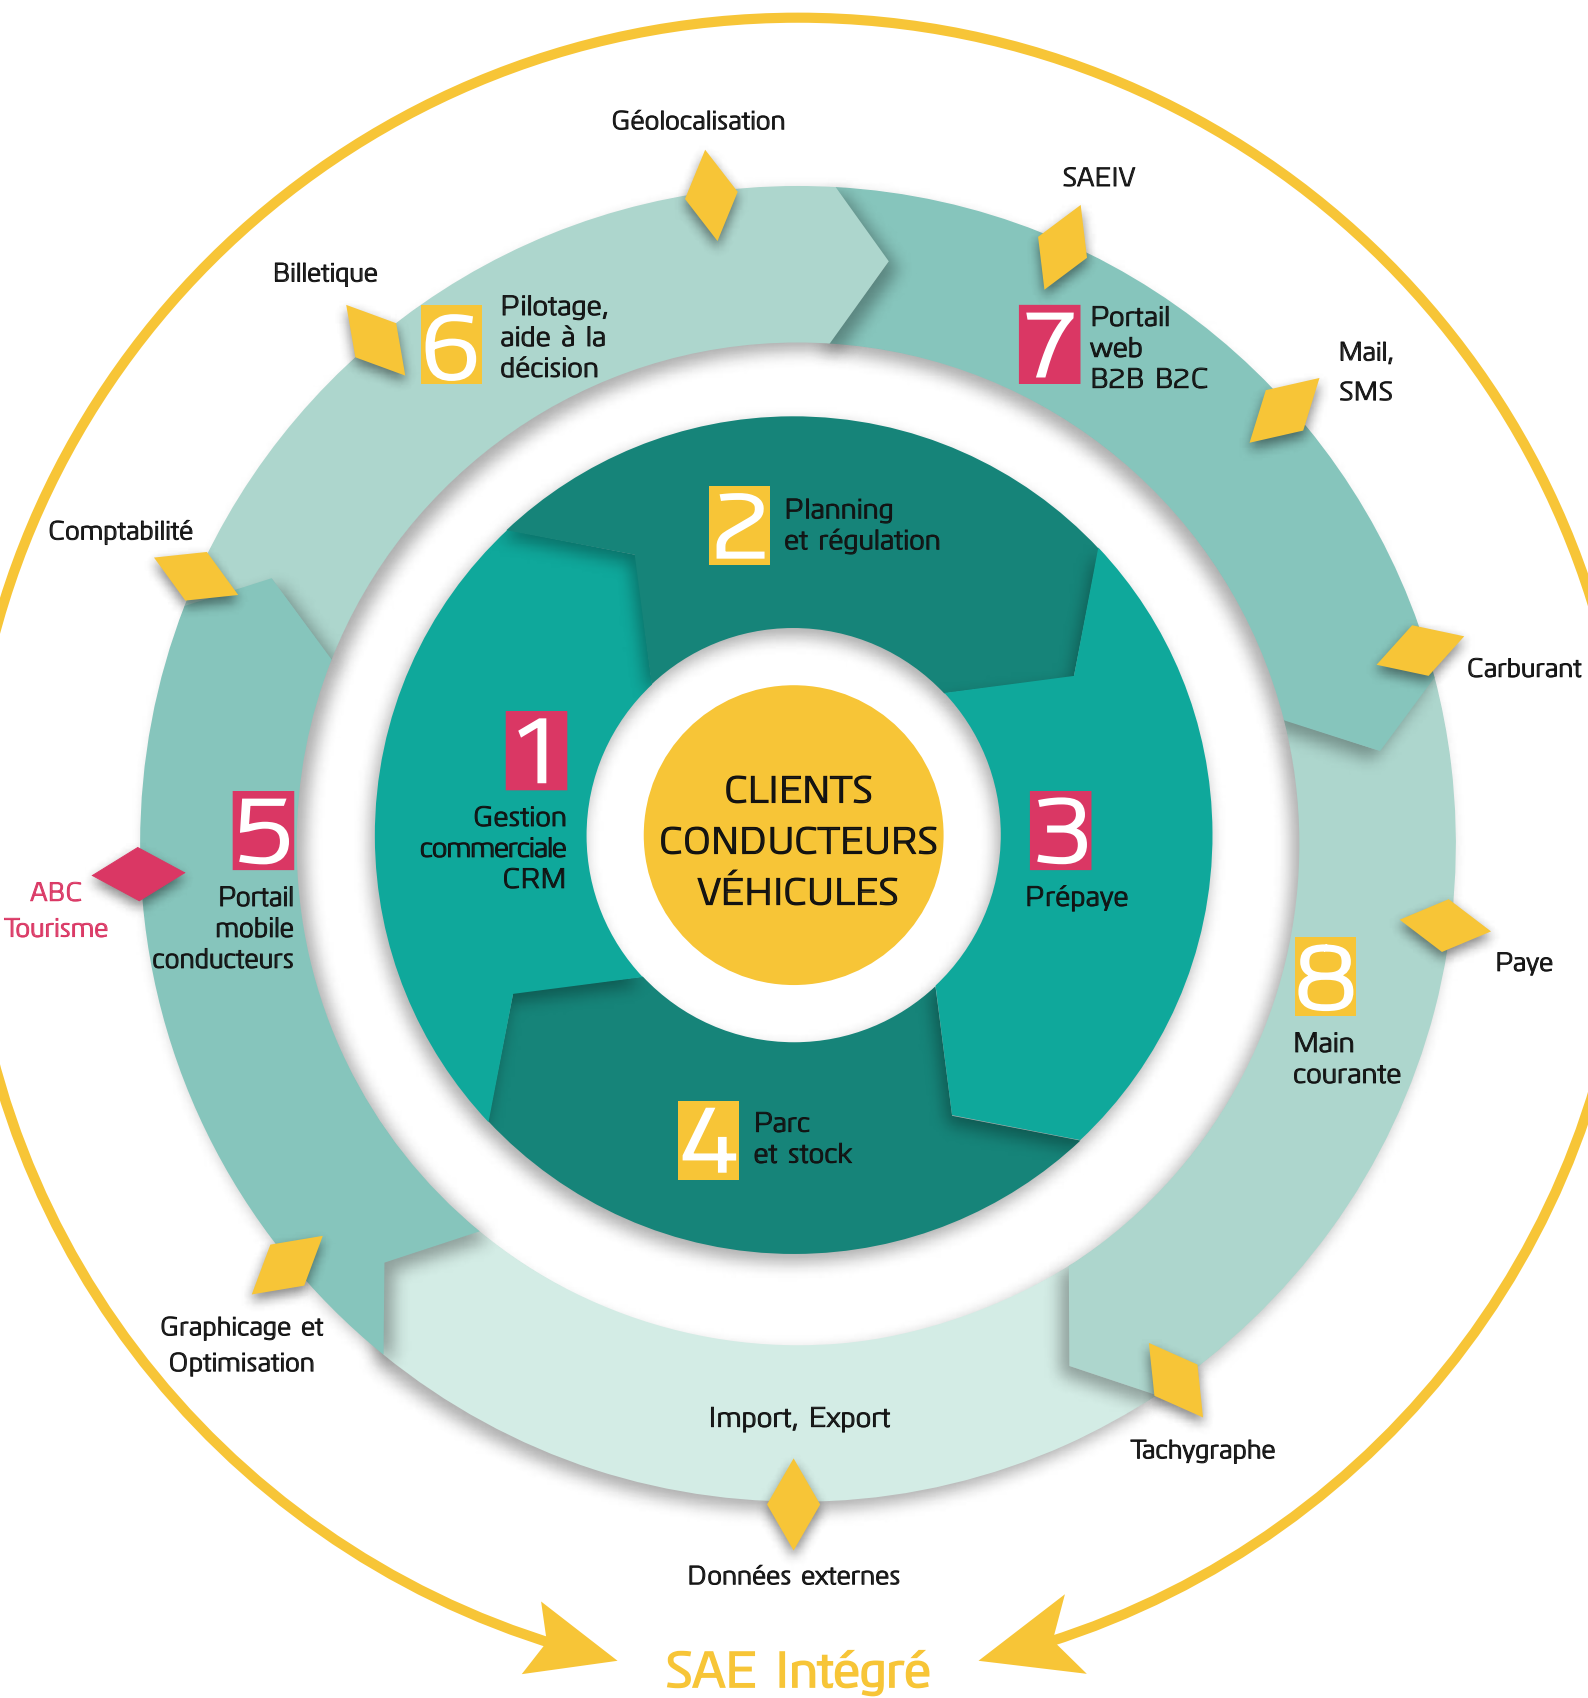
Géolocalisation

SAEIV

Billetique

6 Pilotage, aide à la décision

7 Portail web B2B B2C

Mail, SMS

Comptabilité

2 Planning et régulation

Carburant

1 Gestion commerciale CRM

CLIENTS CONDUCTEURS VÉHICULES

3 Prépaye

5 Portail mobile conducteurs

ABC Tourisme

Paye

8 Main courante

4 Parc et stock

Graphicage et Optimisation

Import, Export

Tachygraphe

Données externes

SAE Intégré